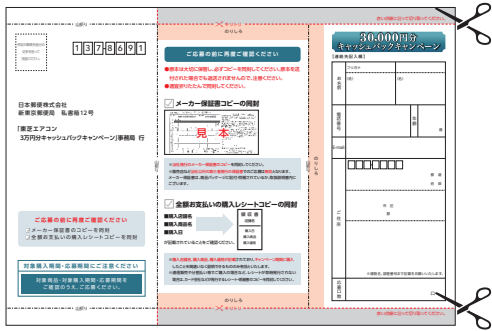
のりしろ

キリトリ

キリトリ

のりしろ

のりしろ

郵便はがき

1 3 7 8 6 9 1

日本郵便株式会社
新東京郵便局　私書箱12号

「東芝エアコン
3万円分キャッシュバックキャンペーン」事務局　行

ご応募の前に再度ご確認ください

メーカー保証書のコピーを同封
全部のお支払いの購入レシートコピーを同封

対象購入期間・応募期間にご注意ください

対象購入期間・対象購入期間・応募期間を
ご確認のうえ、ご応募ください。

ご応募の前に再度ご確認ください

メーカー保証書コピーの同封

見　本

全部お支払いの購入レシートコピーの同封

■購入店舗名
■購入商品名
■購入日

領収書

30,000円分
キャッシュバックキャンペーン

【応募者記入欄】

フリガナ

お名前

電話番号

E-mail

〒

ご住所

都道府県

市区郡

広告用

お客様控え欄は切り取ってお使いください。

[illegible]